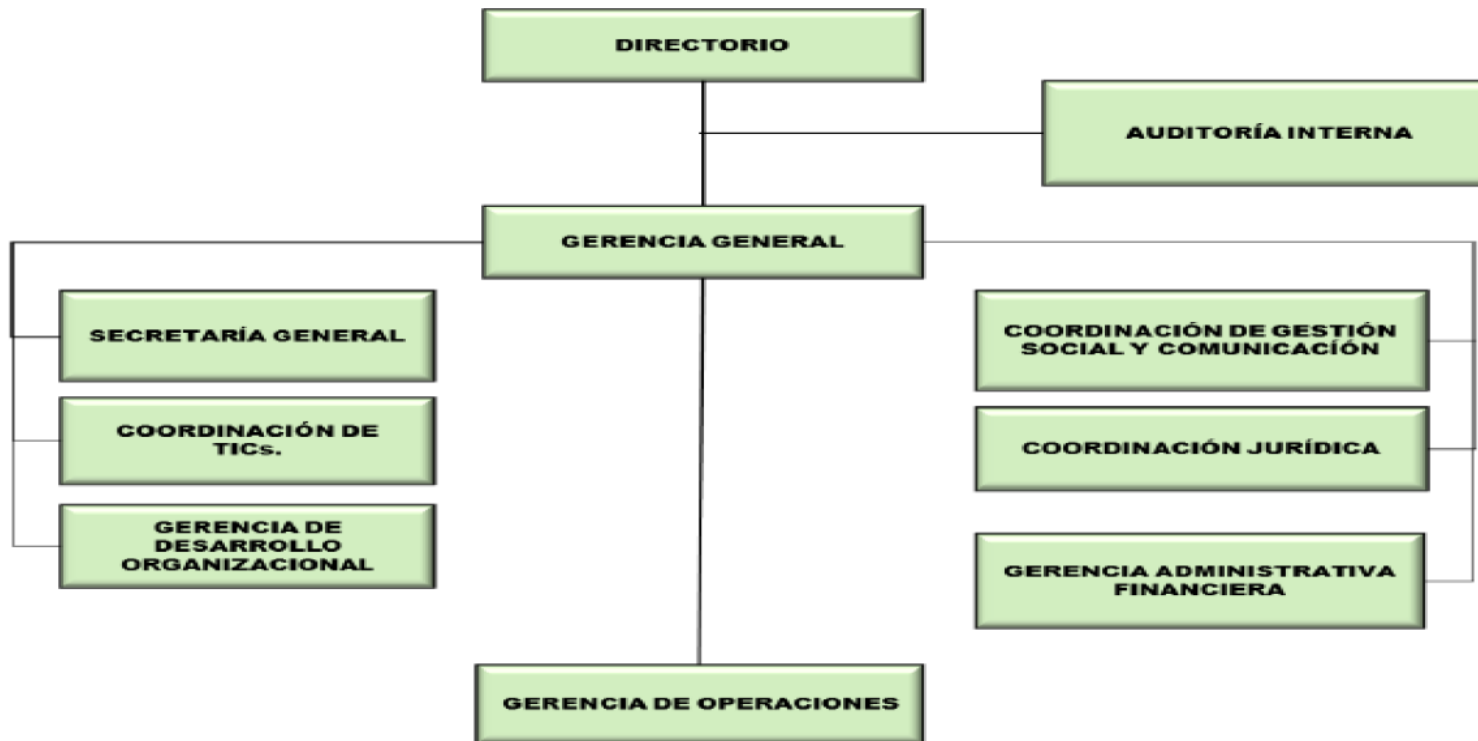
DIRECTORIO

AUDITORÍA INTERNA

GERENCIA GENERAL

SECRETARÍA GENERAL

COORDINACIÓN DE TICs.

GERENCIA DE DESARROLLO ORGANIZACIONAL

COORDINACIÓN DE GESTIÓN SOCIAL Y COMUNICACÍÓN

COORDINACIÓN JURÍDICA

GERENCIA ADMINISTRATIVA FINANCIERA

GERENCIA DE OPERACIONES